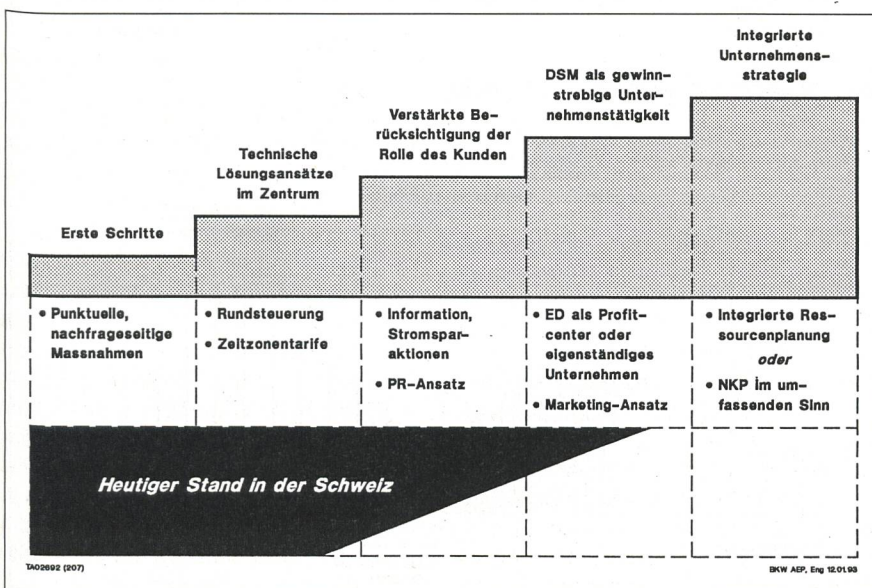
Integrierte Unternehmensstrategie

DSM als gewinnstrebige Unternehmenstätigkeit

Verstärkte Berücksichtigung der Rolle des Kunden

Technische Lösungsansätze im Zentrum

Erste Schritte

• Punktuelle, nachfrageseitige Massnahmen

• Rundsteuerung
• Zeitzonentarife

• Information, Stromsparaktionen
• PR-Ansatz

• ED als Profitcenter oder eigenständiges Unternehmen
• Marketing-Ansatz

• Integrierte Ressourcenplanung
*oder*
• NKP im umfassenden Sinn

Heutiger Stand in der Schweiz

TA02692 (207)

BKW AEP, Eng 12.01.93